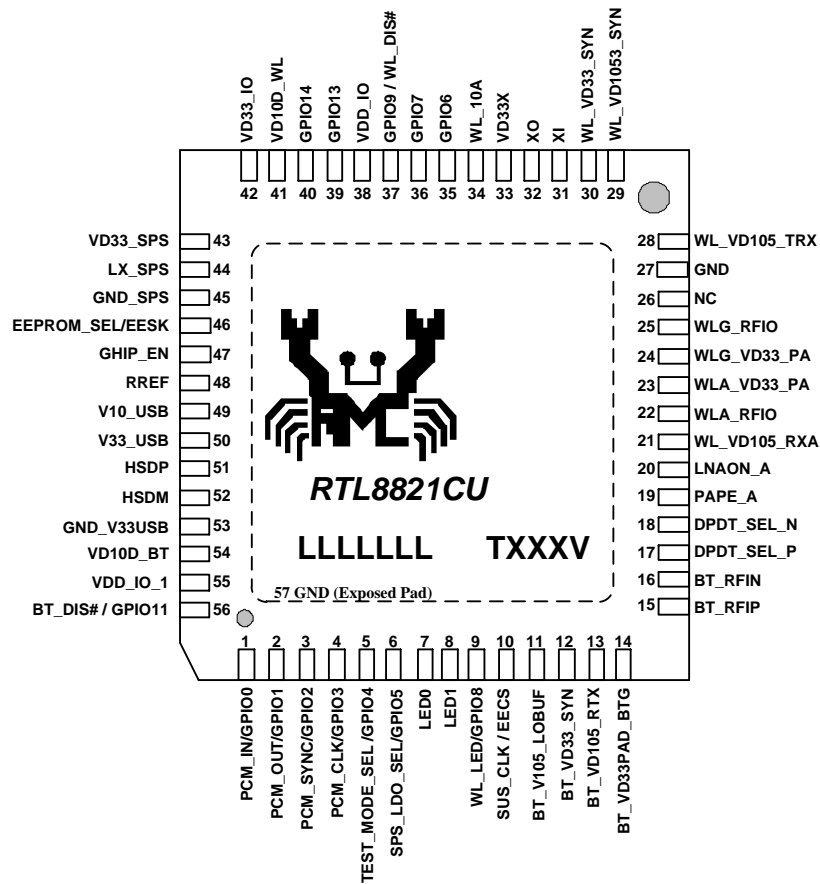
VD33_IO
VD10D_WL
GPIO14
GPIO13
VDD_IO
GPIO9 / WL_DIS#
GPIO7
GPIO6
WL_10A
VD33X
XO
XI
WL_VD33_SYN
WL_VD1053_SYN

42 41 40 39 38 37 36 35 34 33 32 31 30 29

VD33_SPS 43
LX_SPS 44
GND_SPS 45
EEPROM_SEL/EESK 46
GHIP_EN 47
RREF 48
V10_USB 49
V33_USB 50
HSDP 51
HSDM 52
GND_V33USB 53
VD10D_BT 54
VDD_IO_1 55
BT_DIS# / GPIO11 56

28 WL_VD105_TRX
27 GND
26 NC
25 WLG_RFIO
24 WLG_VD33_PA
23 WLA_VD33_PA
22 WLA_RFIO
21 WL_VD105_RXA
20 LNAON_A
19 PAPE_A
18 DPDT_SEL_N
17 DPDT_SEL_P
16 BT_RFIN
15 BT_RFIP

RTL8821CU

LLLLLLL TXXXV

57 GND (Exposed Pad)

1 2 3 4 5 6 7 8 9 10 11 12 13 14

PCM_IN/GPIO0
PCM_OUT/GPIO1
PCM_SYNC/GPIO2
PCM_CLK/GPIO3
TEST_MODE_SEL /GPIO4
SPS_LDO_SEL/GPIO5
LED0
LED1
WL_LED/GPIO8
SUS_CLK / EECS
BT_V105_LOBUF
BT_VD33_SYN
BT_VD105_RTX
BT_VD33PAD_BTG